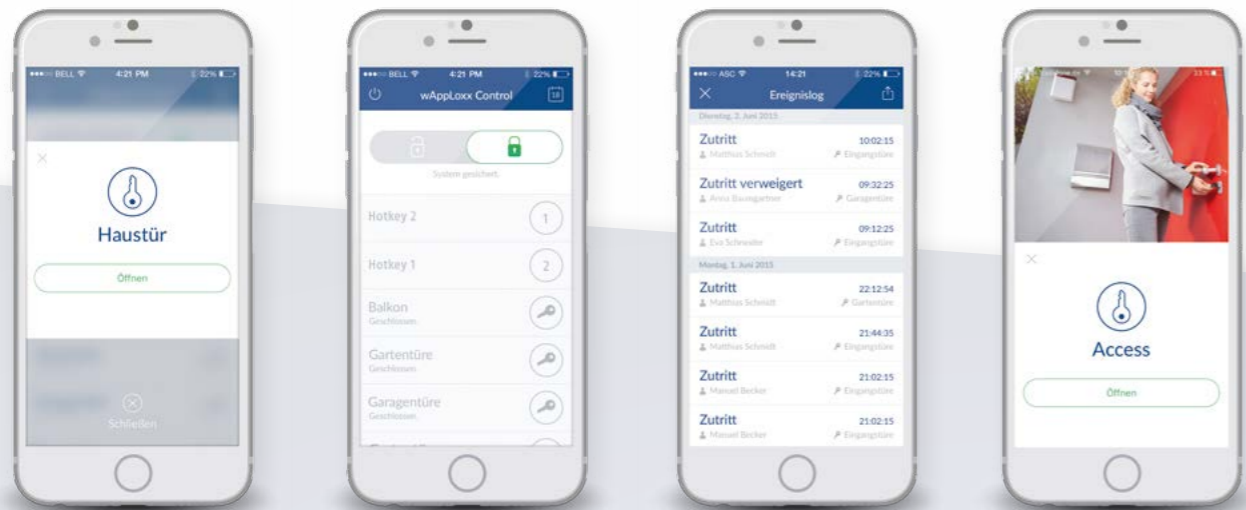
BELL 4:21 PM 22%

Haustür

Öffnen

Schließen

BELL 4:21 PM 22%

wAppLoxx Control

System gesichert.

Hotkey 2

1

Hotkey 1

2

Balkon
Geschlossen

Gartentüre
Geschlossen

Garagentüre
Geschlossen

ASC 14:21 22%

Ereignislog

Dienstag, 2. Juni 2015

Zutritt 10:02:15
Matthias Schmidt Eingangstüre

Zutritt verweigert 09:32:25
Anna Baumgartner Garagentüre

Zutritt 09:12:25
Eva Schneider Eingangstüre

Montag, 1. Juni 2015

Zutritt 22:12:54
Matthias Schmidt Gartentüre

Zutritt 21:44:35
Matthias Schmidt Eingangstüre

Zutritt 21:02:15
Manuel Becker Eingangstüre

Zutritt 21:02:15
Manuel Becker Eingangstüre

Access

Öffnen